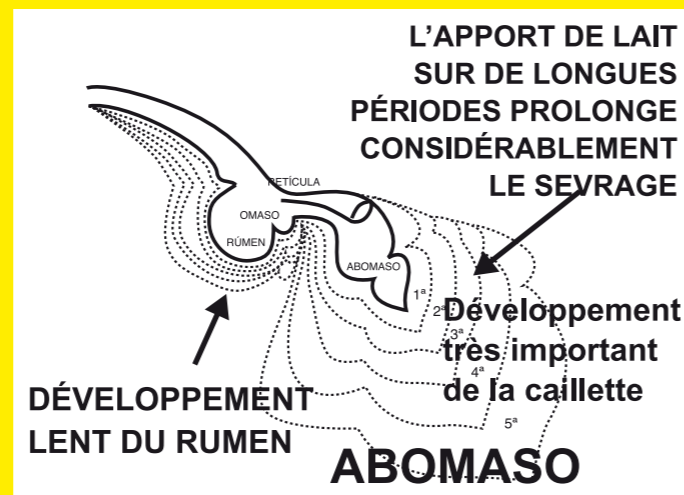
L'APPORT DE LAIT SUR DE LONGUES PÉRIODES PROLONGE CONSIDÉRABLEMENT LE SEVRAGE

RETÍCULA

OMASO

RÚMEN

ABOMASO

1ª

2ª

3ª

4ª

5ª

Développement très important de la caillette

DÉVELOPPEMENT LENT DU RUMEN

ABOMASO